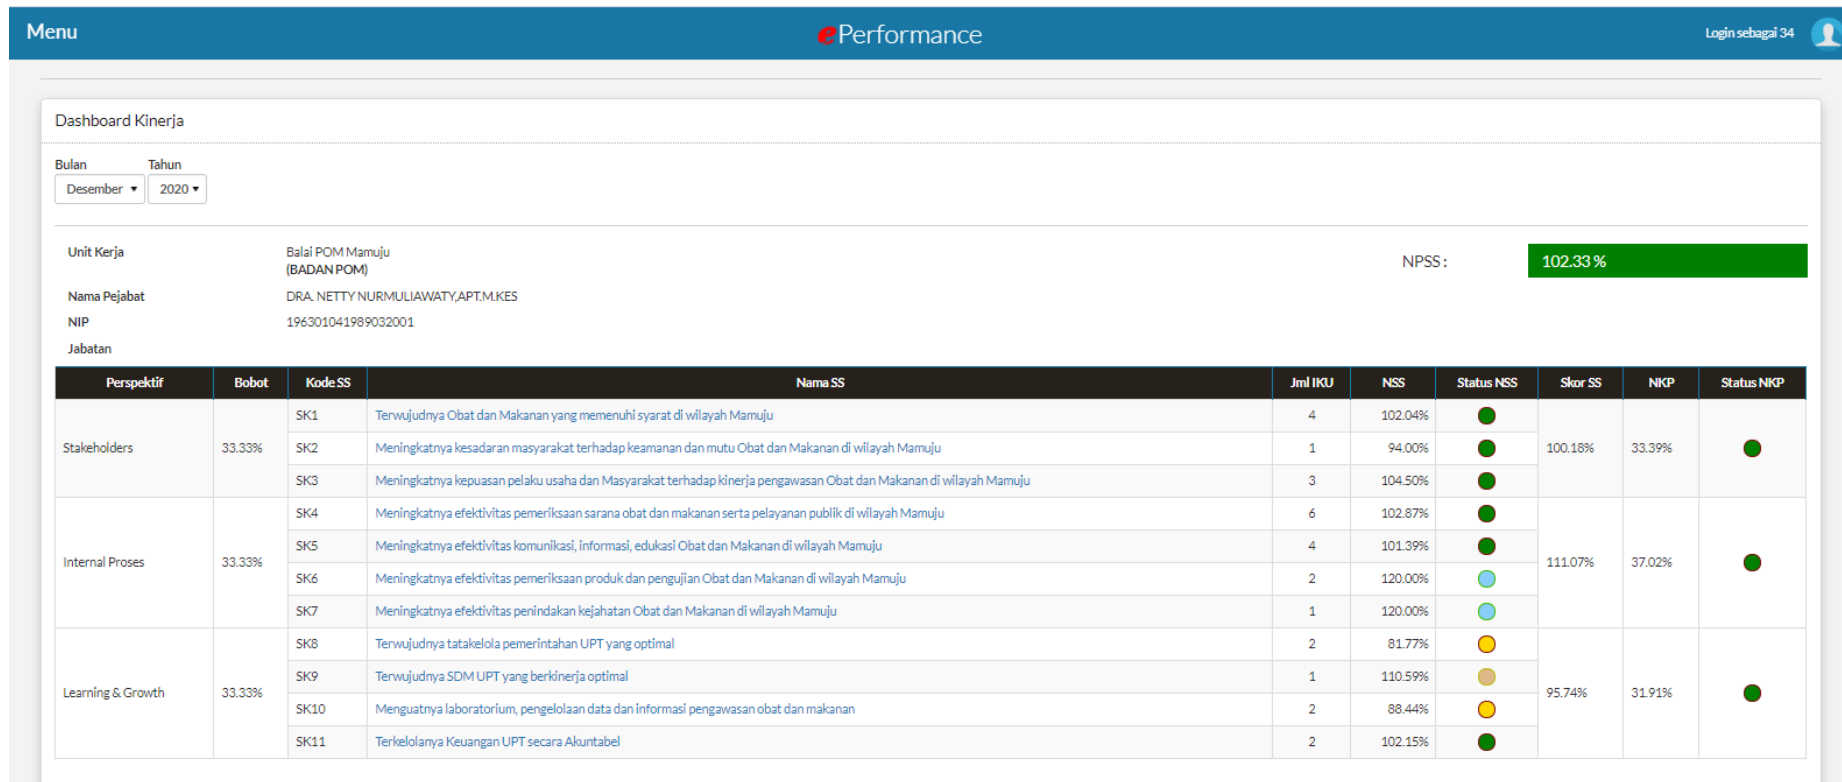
Menu

ePerformance

Login sebagai 34

Dashboard Kinerja

Bulan
Desember

Tahun
2020

Unit Kerja
Balai POM Mamuju
(BADAN POM)

NPSS :
102.33 %

Nama Pejabat
DRA. NETTY NURMULIAWATY,APT.M.KES

NIP
196301041989032001

Jabatan

| Perspektif | Bobot | Kode SS | Nama SS | Jml IKU | NSS | Status NSS | Skor SS | NKP | Status NKP |
|---|---|---|---|---|---|---|---|---|---|
| Stakeholders | 33.33% | SK1 | Terwujudnya Obat dan Makanan yang memenuhi syarat di wilayah Mamuju | 4 | 102.04% | | 100.18% | 33.39% | |
| | | SK2 | Meningkatnya kesadaran masyarakat terhadap keamanan dan mutu Obat dan Makanan di wilayah Mamuju | 1 | 94.00% | | | | |
| | | SK3 | Meningkatnya kepuasan pelaku usaha dan Masyarakat terhadap kinerja pengawasan Obat dan Makanan di wilayah Mamuju | 3 | 104.50% | | | | |
| Internal Proses | 33.33% | SK4 | Meningkatnya efektivitas pemeriksaan sarana obat dan makanan serta pelayanan publik di wilayah Mamuju | 6 | 102.87% | | 111.07% | 37.02% | |
| | | SK5 | Meningkatnya efektivitas komunikasi, informasi, edukasi Obat dan Makanan di wilayah Mamuju | 4 | 101.39% | | | | |
| | | SK6 | Meningkatnya efektivitas pemeriksaan produk dan pengujian Obat dan Makanan di wilayah Mamuju | 2 | 120.00% | | | | |
| | | SK7 | Meningkatnya efektivitas penindakan kejahatan Obat dan Makanan di wilayah Mamuju | 1 | 120.00% | | | | |
| Learning & Growth | 33.33% | SK8 | Terwujudnya tatakelola pemerintahan UPT yang optimal | 2 | 81.77% | | 95.74% | 31.91% | |
| | | SK9 | Terwujudnya SDM UPT yang berkinerja optimal | 1 | 110.59% | | | | |
| | | SK10 | Menguatnya laboratorium, pengelolaan data dan informasi pengawasan obat dan makanan | 2 | 88.44% | | | | |
| | | SK11 | Terkelolanya Keuangan UPT secara Akuntabel | 2 | 102.15% | | | | |